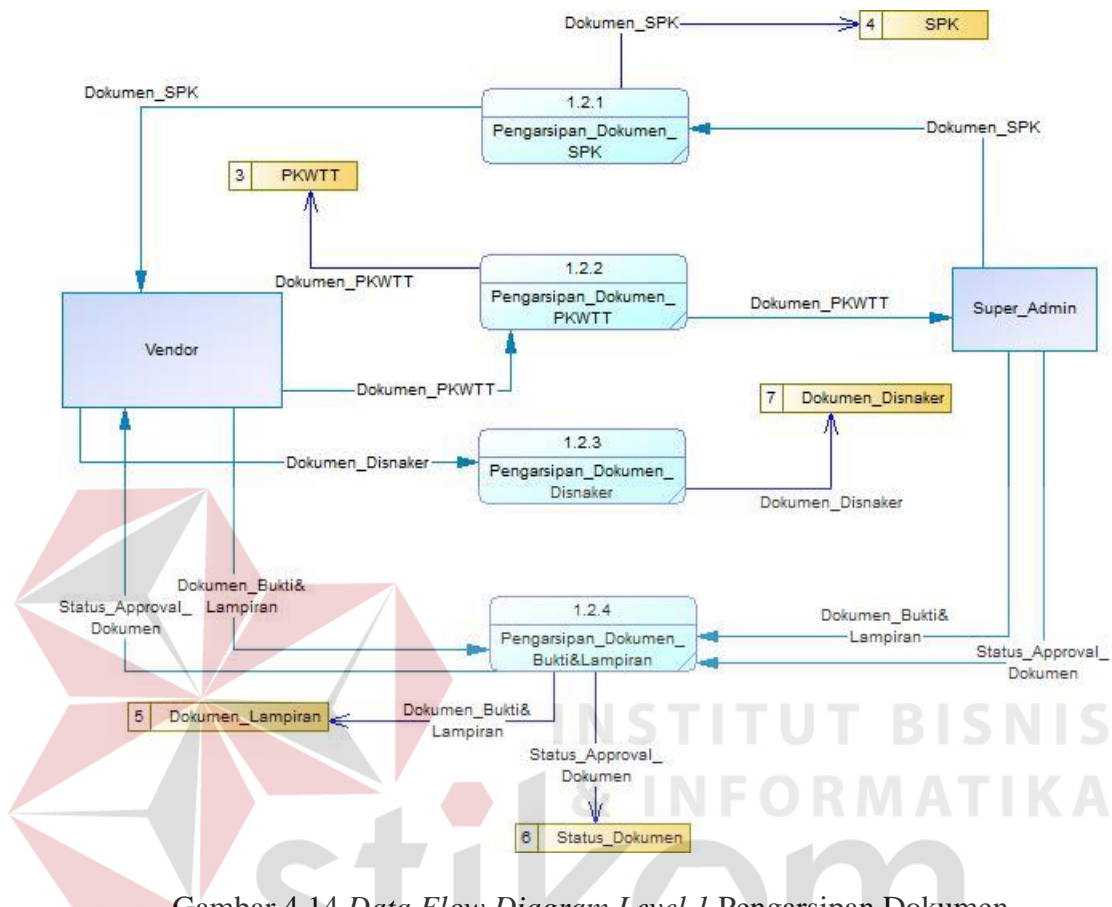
Dokumen_SPK

4 SPK

Dokumen_SPK

1.2.1
Pengarsipan_Dokumen_SPK

Dokumen_SPK

3 PKWTT

Dokumen_PKWTT

1.2.2
Pengarsipan_Dokumen_PKWTT

Dokumen_PKWTT

Super_Admin

Vendor

Dokumen_PKWTT

7 Dokumen_Disnaker

1.2.3
Pengarsipan_Dokumen_Disnaker

Dokumen_Disnaker

Dokumen_Disnaker

Dokumen_Bukti&Lampiran

Status_Approval_Dokumen

1.2.4
Pengarsipan_Dokumen_Bukti&Lampiran

Dokumen_Bukti&Lampiran

Status_Approval_Dokumen

5 Dokumen_Lampiran

Dokumen_Bukti&Lampiran

Status_Approval_Dokumen

6 Status_Dokumen

INSTITUT BISNIS & INFORMATIKA

stikom

Gambar 4.14 *Data Flow Diagram Level 1* Pengarsipan Dokumen